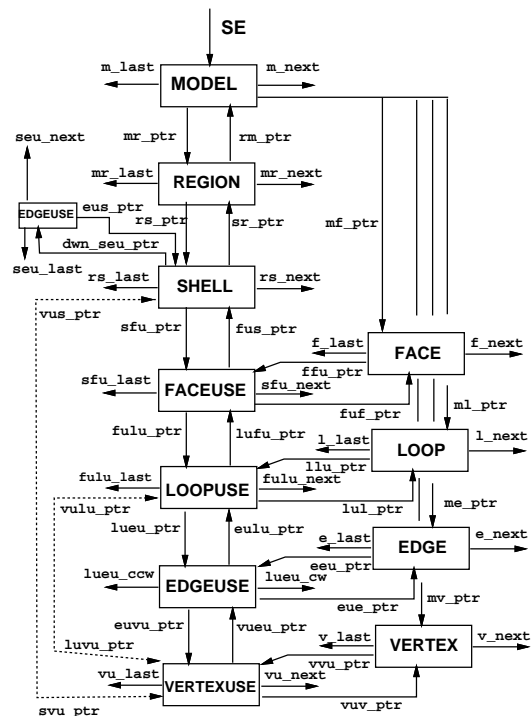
SE

m_last
MODEL
m_next

mr_ptr
rm_ptr

seu_next

mr_last
REGION
mr_next

EDGEUSE
eus_ptr
rs_ptr
sr_ptr
mf_ptr
dwn_seu_ptr

seu_last
rs_last
SHELL
rs_next

vus_ptr

sfu_ptr
fus_ptr

f_last
FACE
f_next
ffu_ptr

sfu_last
FACEUSE
sfu_next

fuf_ptr
ml_ptr

fulu_ptr
lufu_ptr

l_last
LOOP
l_next
llu_ptr

fulu_last
LOOPUSE
fulu_next

vulu_ptr
lul_ptr
me_ptr

lueu_ptr
eulu_ptr

e_last
EDGE
e_next
eeu_ptr

lueu_ccw
EDGEUSE
lueu_cw

eue_ptr
mv_ptr

euvu_ptr
vueu_ptr

luvu_ptr

v_last
VERTEX
v_next
vvu_ptr

vu_last
VERTEXUSE
vu_next

vuv_ptr

svu_ptr